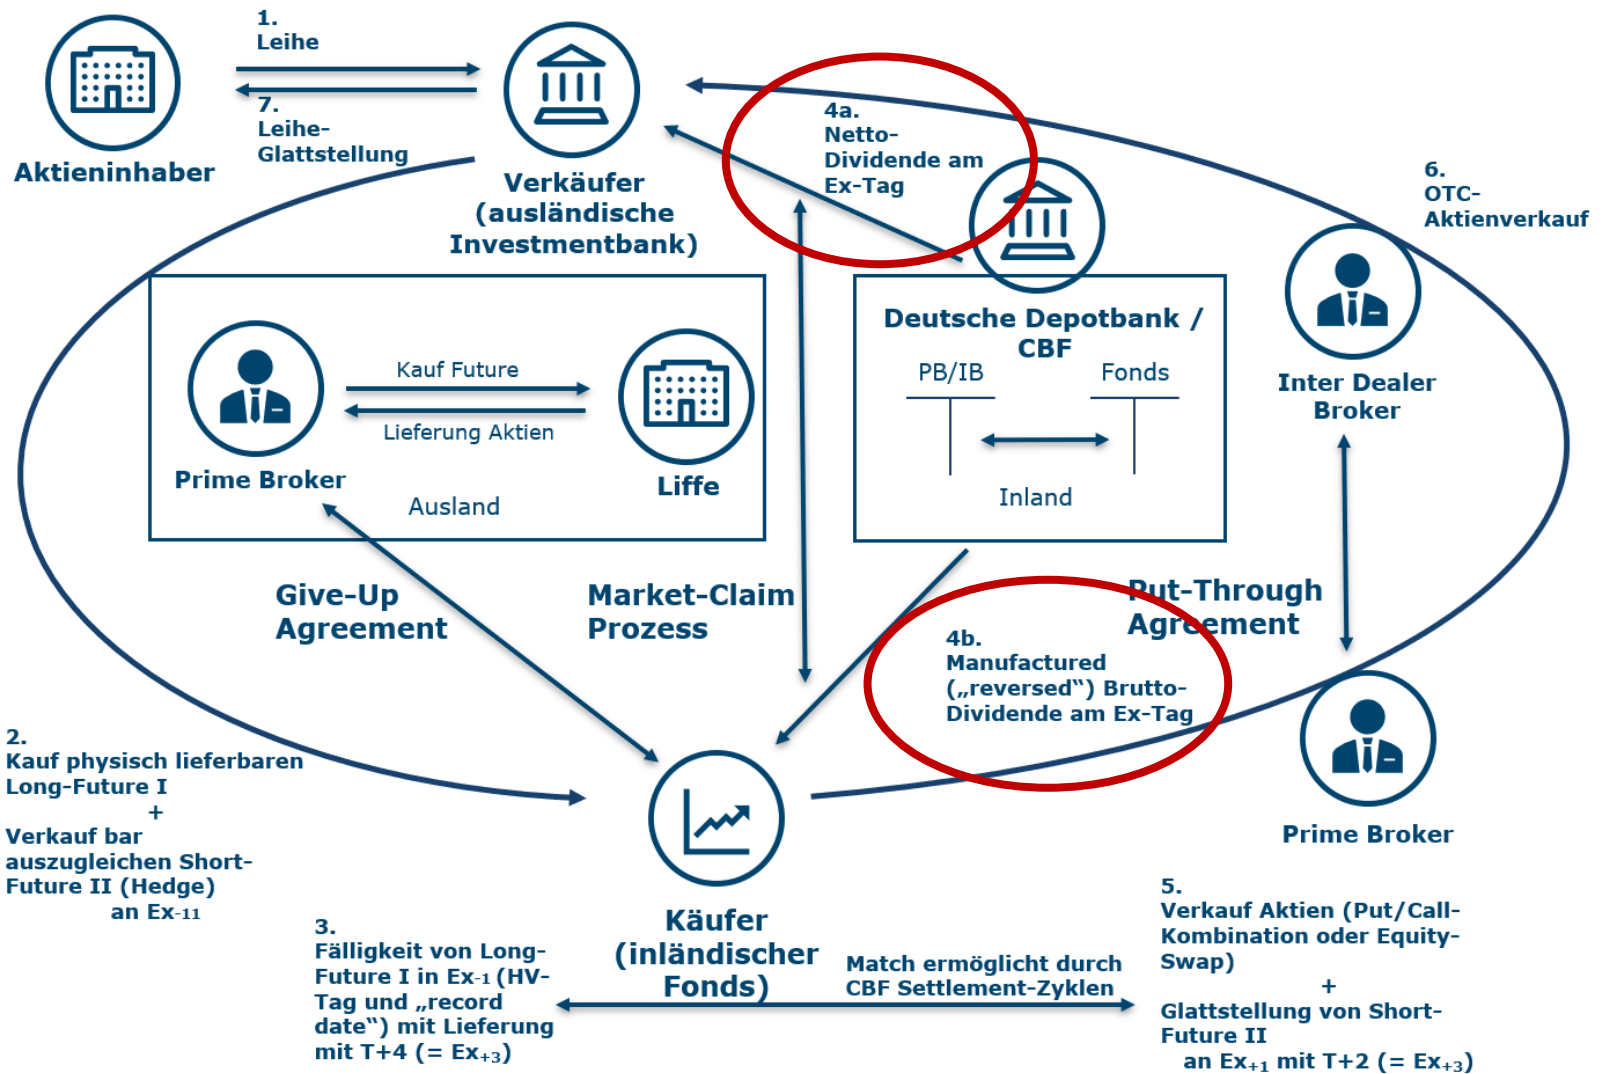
1.
Leihe

7.
Leihe-
Glattstellung

Aktieninhaber

Verkäufer
(ausländische
Investmentbank)

4a.
Netto-
Dividende am
Ex-Tag

6.
OTC-
Aktienverkauf

Kauf Future

Lieferung Aktien

Prime Broker

Ausland

Liffe

Deutsche Depotbank /
CBF

PB/IB

Fonds

Inland

Inter Dealer
Broker

Give-Up
Agreement

Market-Claim
Prozess

Put-Through
Agreement

4b.
Manufactured
(„reversed") Brutto-
Dividende am Ex-Tag

2.
Kauf physisch lieferbaren
Long-Future I
+
Verkauf bar
auszugleichen Short-
Future II (Hedge)
an Ex-11

Prime Broker

3.
Fälligkeit von Long-
Future I in Ex-1 (HV-
Tag und „record
date") mit Lieferung
mit T+4 (= Ex+3)

Käufer
(inländischer
Fonds)

Match ermöglicht durch
CBF Settlement-Zyklen

5.
Verkauf Aktien (Put/Call-
Kombination oder Equity-
Swap)
+
Glattstellung von Short-
Future II
an Ex+1 mit T+2 (= Ex+3)